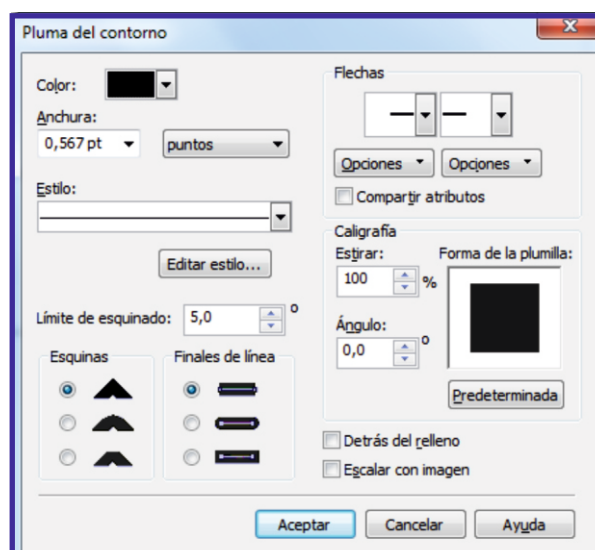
Pluma del contorno

X

Color:

Anchura:
0,567 pt
puntos

Estilo:

Editar estilo...

Límite de esquinado: 5,0 º

Esquinas

Finales de línea

Flechas

Opciones
Opciones

Compartir atributos

Caligrafía
Estirar:
100 %
Forma de la plumilla:

Ángulo:
0,0 º

Predeterminada

Detrás del relleno

Escalar con imagen

Aceptar
Cancelar
Ayuda